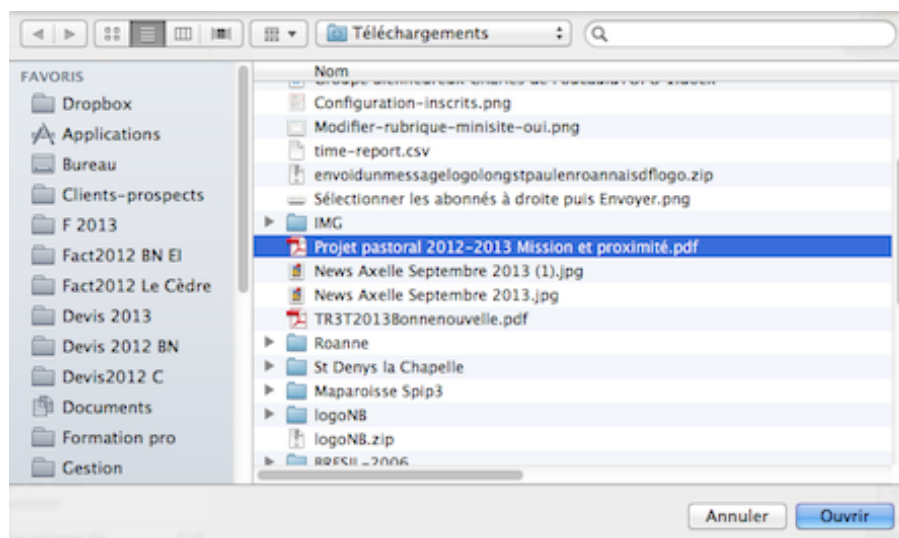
Téléchargements

FAVORIS
Dropbox
Applications
Bureau
Clients-prospects
F 2013
Fact2012 BN El
Fact2012 Le Cèdre
Devis 2013
Devis 2012 BN
Devis2012 C
Documents
Formation pro
Gestion

Nom
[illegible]
Configuration-inscrits.png
Modifier-rubrique-minisite-oui.png
time-report.csv
envoidunmessagelogolongstpaulenroannaisdflogo.zip
Sélectionner les abonnés à droite puis Envoyer.png
IMG
Projet pastoral 2012-2013 Mission et proximité.pdf
News Axelle Septembre 2013 (1).jpg
News Axelle Septembre 2013.jpg
TR3T2013Bonnenouvelle.pdf
Roanne
St Denys la Chapelle
Maparoisse Spip3
logoNB
logoNB.zip
BRESIL-2006

Annuler
Ouvrir